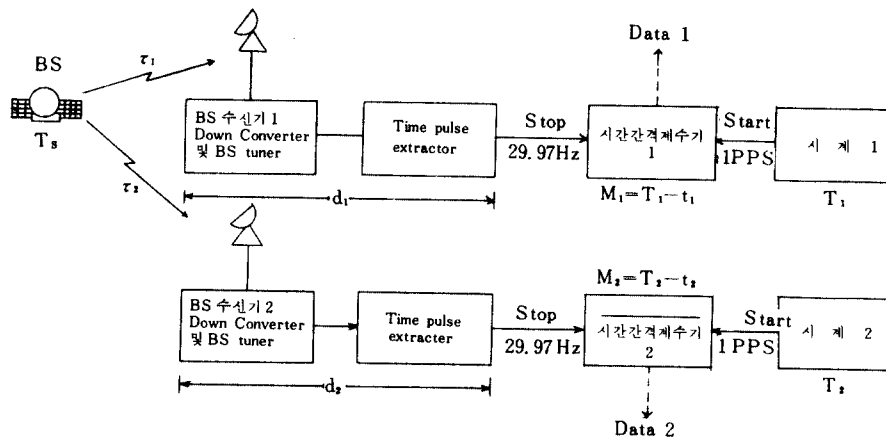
BS

$T_s$

$\tau_1$

$\tau_2$

BS 수신기 1 Down Converter 및 BS tuner

Time pulse extractor

Stop

29.97Hz

Data 1

시간간격계수기 1

Start

1PPS

시 계 1

$M_1 = T_1 - t_1$

$T_1$

$d_1$

BS 수신기 2 Down Converter 및 BS tuner

Time pulse extracter

Stop

29.97 Hz

$M_2 = T_2 - t_2$

시간간격계수기 2

Start

1PPS

시 계 2

$T_2$

$d_2$

Data 2